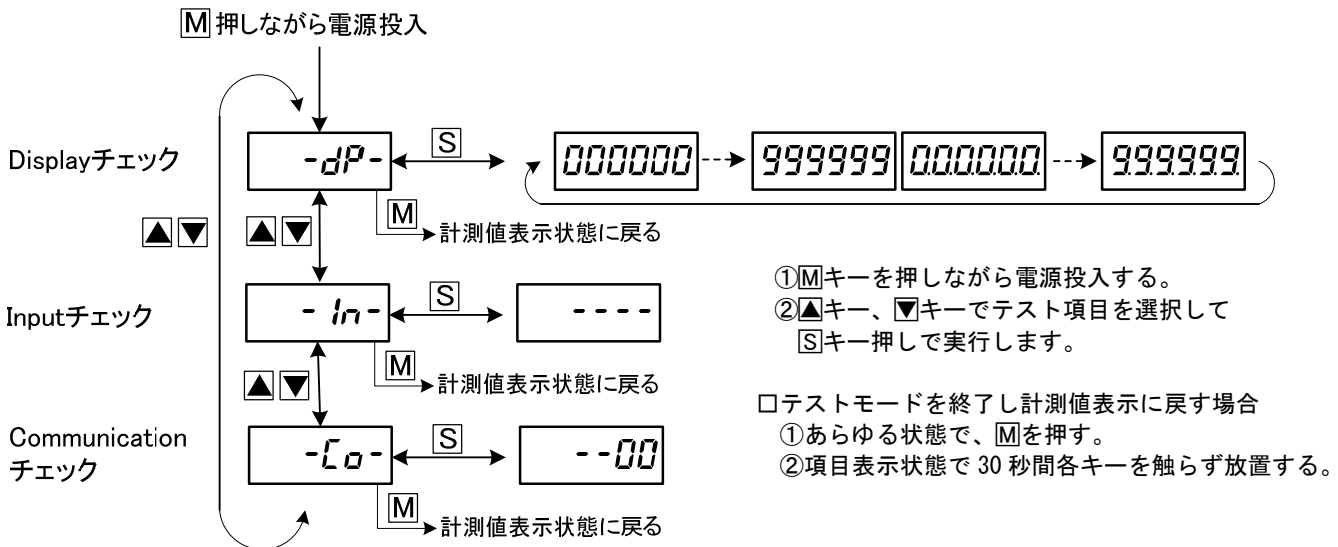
M 押しながら電源投入

Displayチェック

-dP-

S

000000 999999 0.0.0.0.0.0. 9.9.9.9.9.9.

M 計測値表示状態に戻る

▲▼

▲▼

Inputチェック

- In-

S

----

M 計測値表示状態に戻る

▲▼

Communication チェック

-Co-

S

--00

M 計測値表示状態に戻る

①Mキーを押しながら電源投入する。
②▲キー、▼キーでテスト項目を選択して Sキー押しで実行します。

□テストモードを終了し計測値表示に戻す場合
①あらゆる状態で、Mを押す。
②項目表示状態で 30 秒間各キーを触らず放置する。